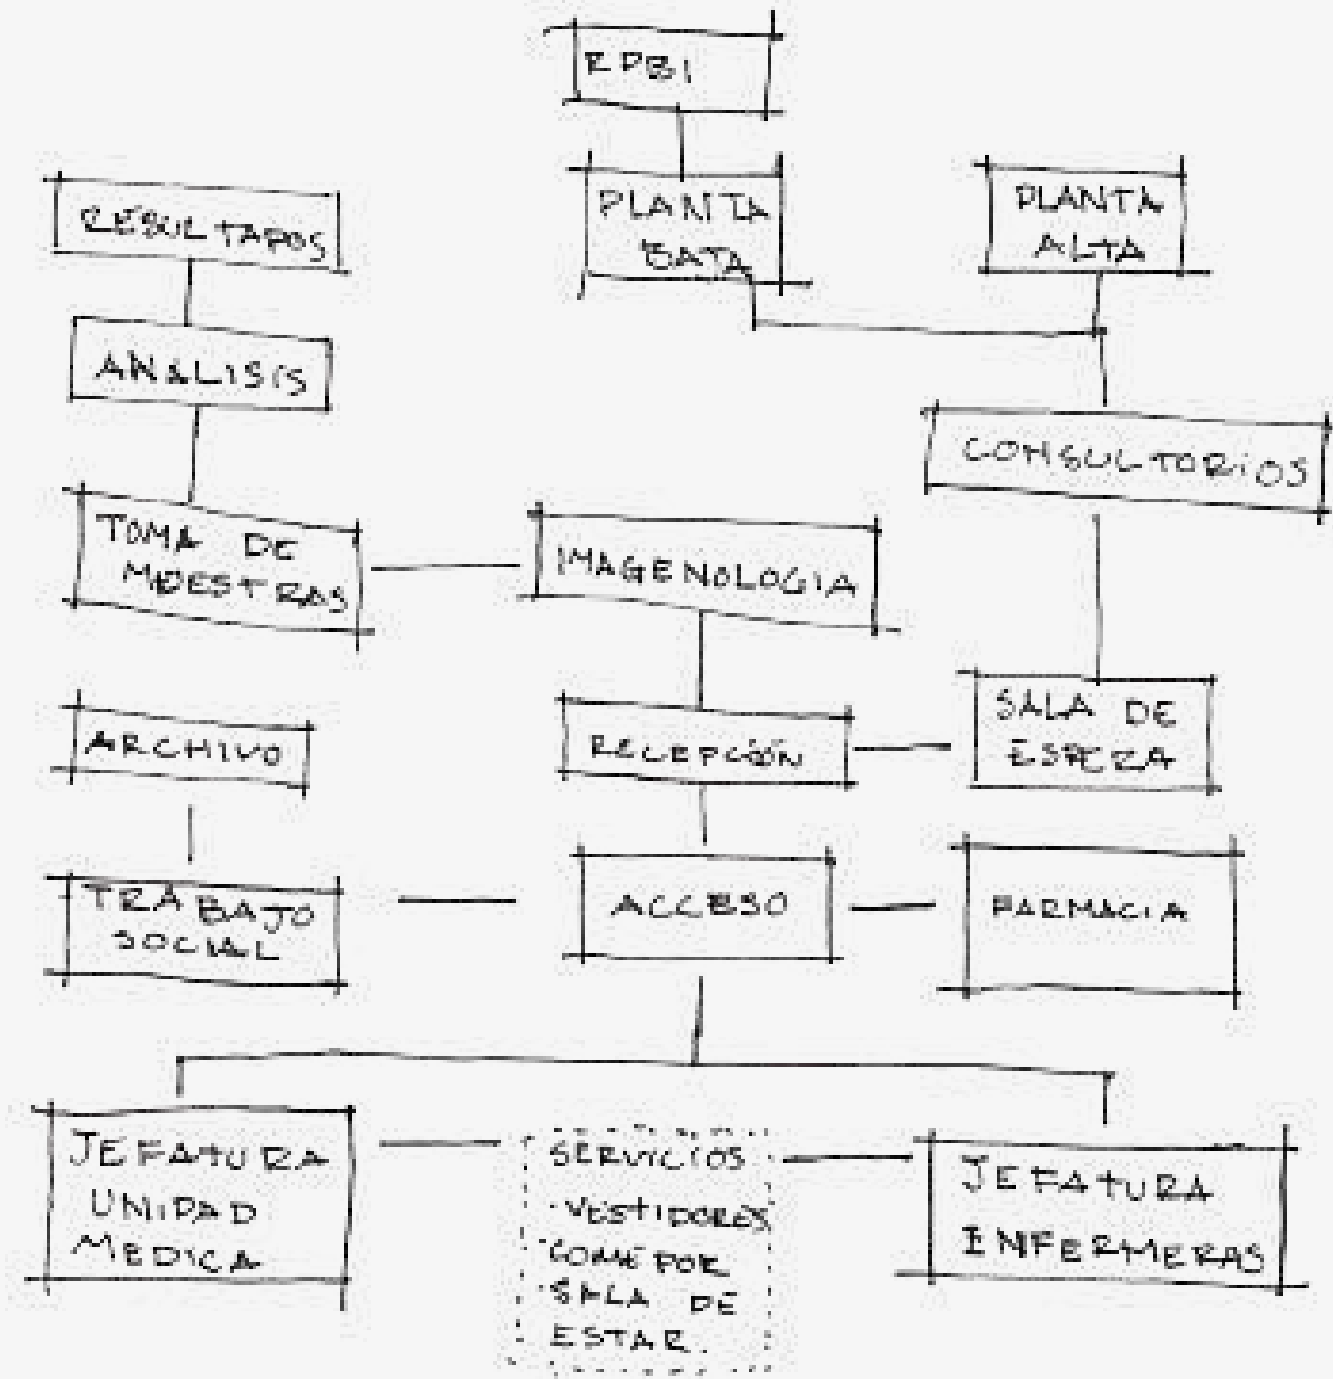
EPBI

PLANTA BAJA

PLANTA ALTA

RESULTADOS

ANALISIS

CONSULTORIOS

TOMA DE MUESTRAS

IMAGENOLOGIA

ARCHIVO

RECEPCIÓN

SALA DE ESPERA

TRABAJO SOCIAL

ACCESO

FARMACIA

JEFATURA UNIDAD MEDICA

SERVICIOS VESTIDORES COMEDOR SALA DE ESTAR

JEFATURA ENFERMERAS